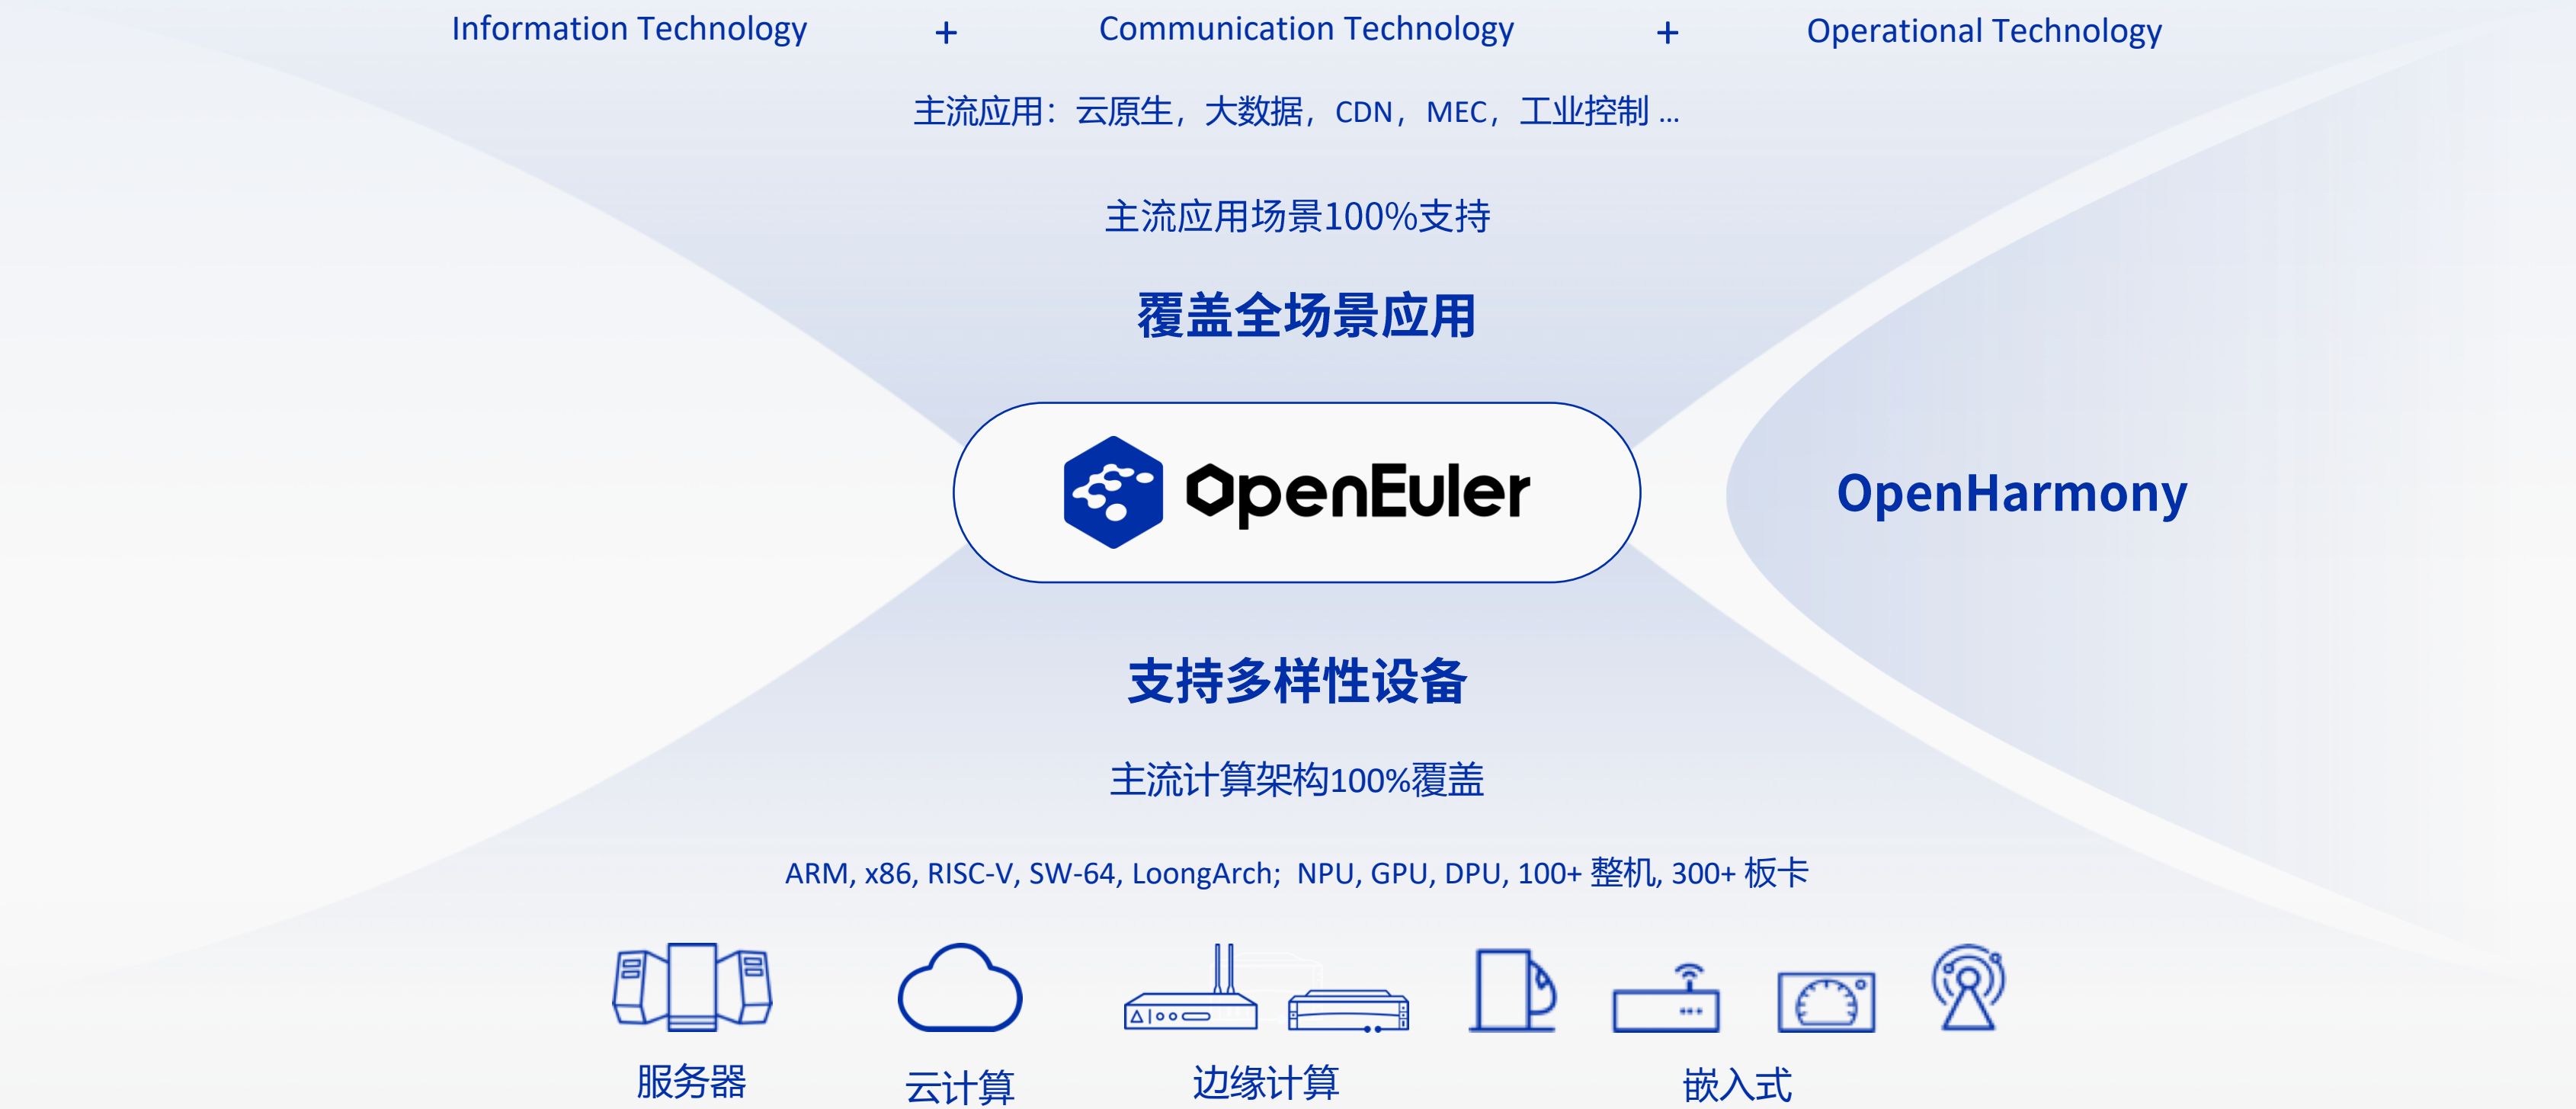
Information Technology + Communication Technology + Operational Technology

主流应用：云原生，大数据，CDN，MEC，工业控制 ...

主流应用场景100%支持

覆盖全场景应用

OpenEuler

OpenHarmony

支持多样性设备

主流计算架构100%覆盖

ARM, x86, RISC-V, SW-64, LoongArch; NPU, GPU, DPU, 100+ 整机, 300+ 板卡

服务器

云计算

边缘计算

嵌入式